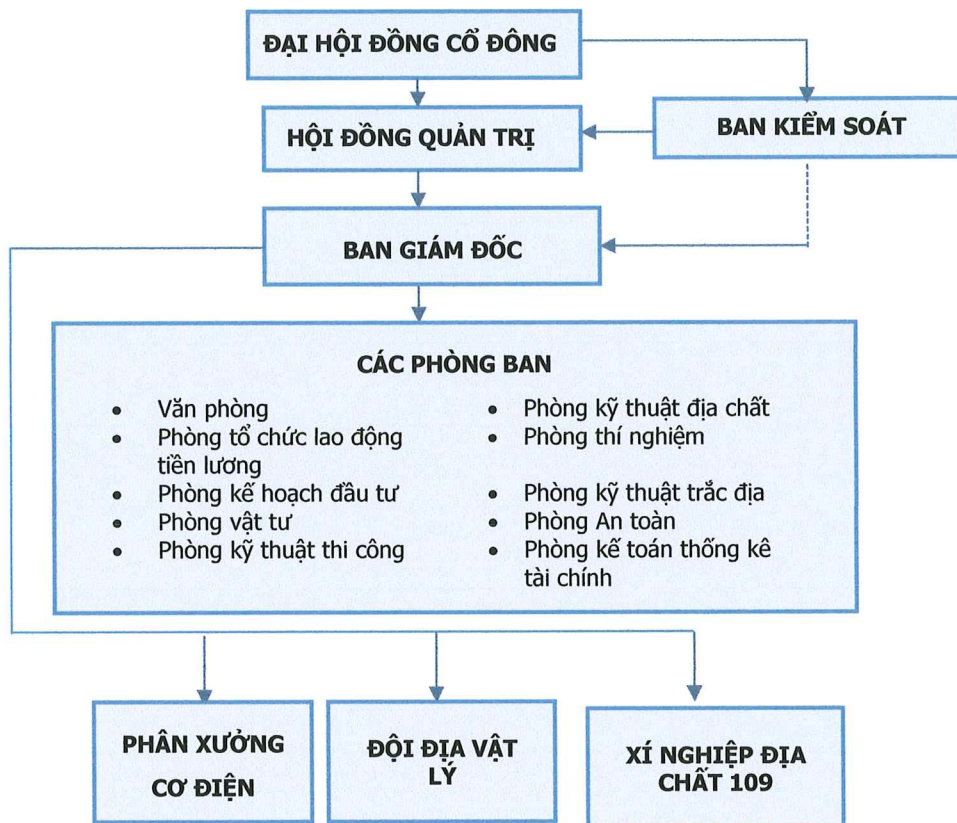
ĐẠI HỘI ĐỒNG CỔ ĐÔNG

HỘI ĐỒNG QUẢN TRỊ

BAN KIỂM SOÁT

BAN GIÁM ĐỐC

CÁC PHÒNG BAN

- Văn phòng
- Phòng tổ chức lao động tiền lương
- Phòng kế hoạch đầu tư
- Phòng vật tư
- Phòng kỹ thuật thi công

- Phòng kỹ thuật địa chất
- Phòng thí nghiệm
- Phòng kỹ thuật trắc địa
- Phòng An toàn
- Phòng kế toán thống kê tài chính

PHÂN XƯỞNG CƠ ĐIỆN

ĐỘI ĐỊA VẬT LÝ

XÍ NGHIỆP ĐỊA CHẤT 109